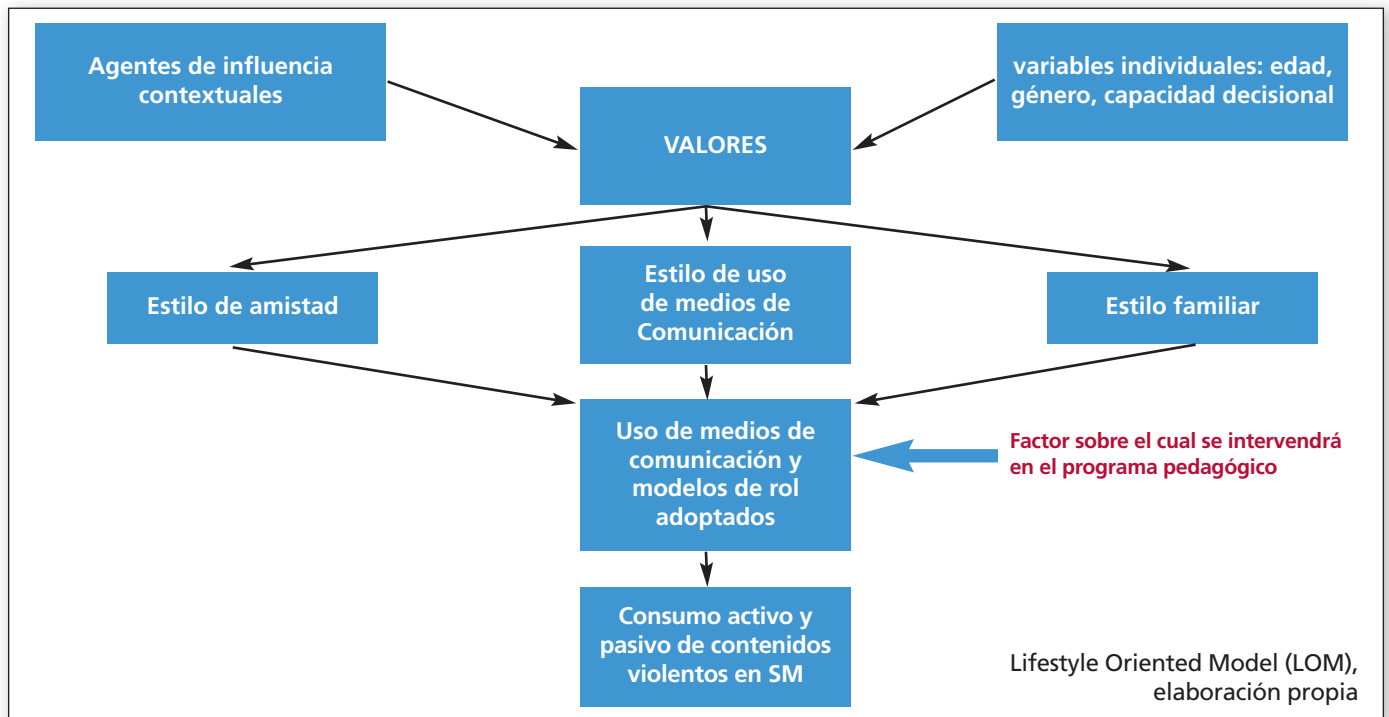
Agentes de influencia contextuales

variables individuales: edad, género, capacidad decisional

VALORES

Estilo de amistad

Estilo de uso de medios de Comunicación

Estilo familiar

Uso de medios de comunicación y modelos de rol adoptados

Factor sobre el cual se intervendrá en el programa pedagógico

Consumo activo y pasivo de contenidos violentos en SM

Lifestyle Oriented Model (LOM), elaboración propia